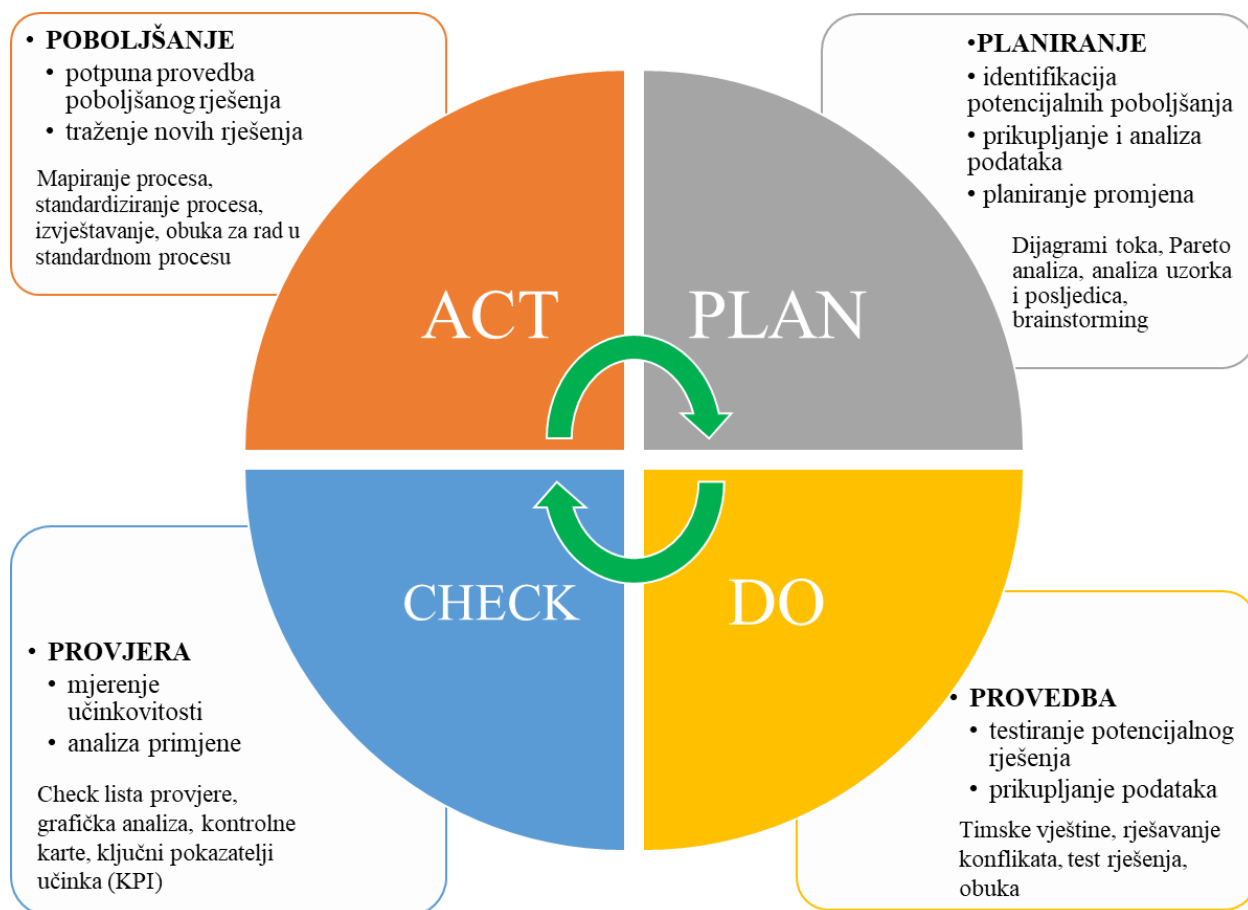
• POBOLJŠANJE
• potpuna provedba poboljšanog rješenja
• traženje novih rješenja

Mapiranje procesa, standardiziranje procesa, izvještavanje, obuka za rad u standardnom procesu

•PLANIRANJE
• identifikacija potencijalnih poboljšanja
• prikupljanje i analiza podataka
• planiranje promjena

Dijagrami toka, Pareto analiza, analiza uzorka i posljedica, brainstorming

ACT

PLAN

CHECK

DO

• PROVJERA
• mjerenje učinkovitosti
• analiza primjene

Check lista provjere, grafička analiza, kontrolne karte, ključni pokazatelji učinka (KPI)

• PROVEDBA
• testiranje potencijalnog rješenja
• prikupljanje podataka

Timske vještine, rješavanje konflikata, test rješenja, obuka